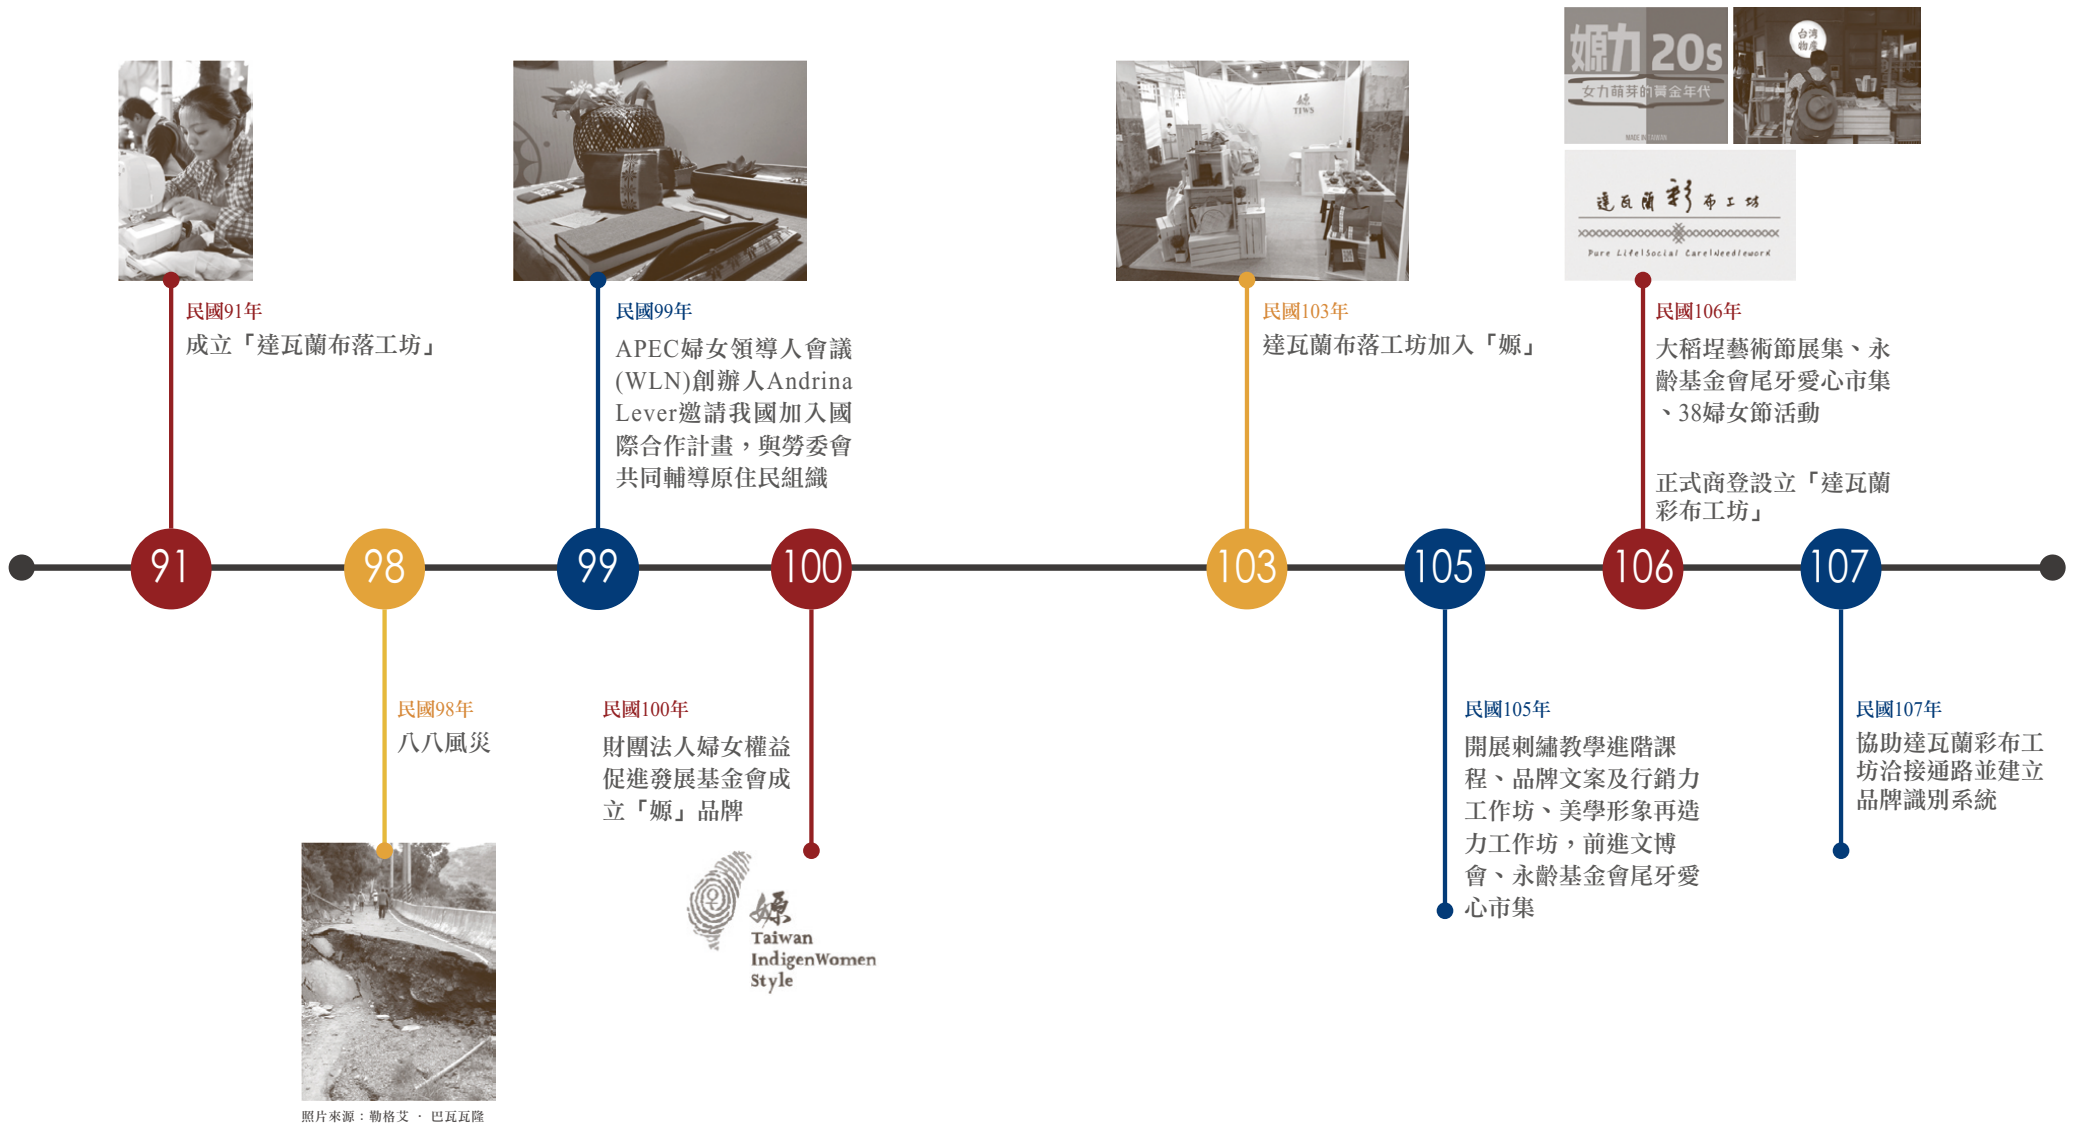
嫄力 20s
女力萌芽的黃金年代
MADE IN TAIWAN

台灣物產

達瓦蘭彩布工坊
Pure Life|Social Care|Needlework

TIWS

民國91年
成立「達瓦蘭布落工坊」

民國99年
APEC婦女領導人會議(WLN)創辦人Andrina Lever邀請我國加入國際合作計畫，與勞委會共同輔導原住民組織

民國103年
達瓦蘭布落工坊加入「嫄」

民國106年
大稻埕藝術節展集、永齡基金會尾牙愛心市集、38婦女節活動

正式商登設立「達瓦蘭彩布工坊」

91 98 99 100 103 105 106 107

民國98年
八八風災

照片來源：勒格艾 · 巴瓦瓦隆

民國100年
財團法人婦女權益促進發展基金會成立「嫄」品牌

嫄
Taiwan
IndigenWomen
Style

民國105年
開展刺繡教學進階課程、品牌文案及行銷力工作坊、美學形象再造力工作坊，前進文博會、永齡基金會尾牙愛心市集

民國107年
協助達瓦蘭彩布工坊洽接通路並建立品牌識別系統